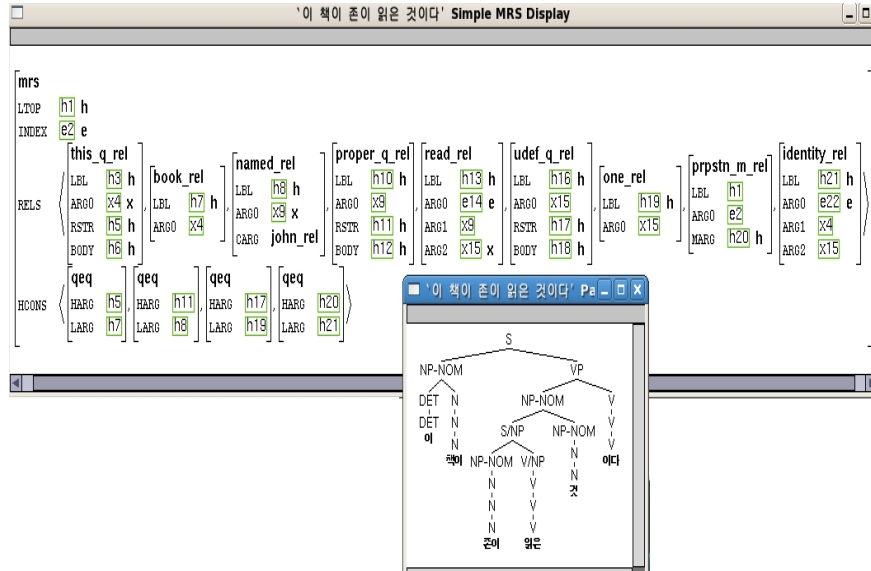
'이 책이 존이 읽은 것이다' Simple MRS Display

mrs
LTOP h1 h
INDEX e2 e
RELS ⟨ this_q_rel LBL h3 h ARG0 x4 x RSTR h5 h BODY h6 h , book_rel LBL h7 h ARG0 x4 , named_rel LBL h8 h ARG0 x9 x CARG john_rel , proper_q_rel LBL h10 h ARG0 x9 RSTR h11 h BODY h12 h , read_rel LBL h13 h ARG0 e14 e ARG1 x9 ARG2 x15 x , udef_q_rel LBL h16 h ARG0 x15 RSTR h17 h BODY h18 h , one_rel LBL h19 h ARG0 x15 , prpstn_m_rel LBL h1 ARG0 e2 MARG h20 h , identity_rel LBL h21 h ARG0 e22 e ARG1 x4 ARG2 x15 ⟩
HCONS ⟨ qeq HARG h5 LARG h7 , qeq HARG h11 LARG h8 , qeq HARG h17 LARG h19 , qeq HARG h20 LARG h21 ⟩

'이 책이 존이 읽은 것이다' Pa

S
NP-NOM
VP
DET
DET
이
N
N
N
책이
NP-NOM
S/NP
NP-NOM
N
N
N
존이
V/NP
V
V
V
읽은
NP-NOM
N
N
N
것
V
V
V
이다